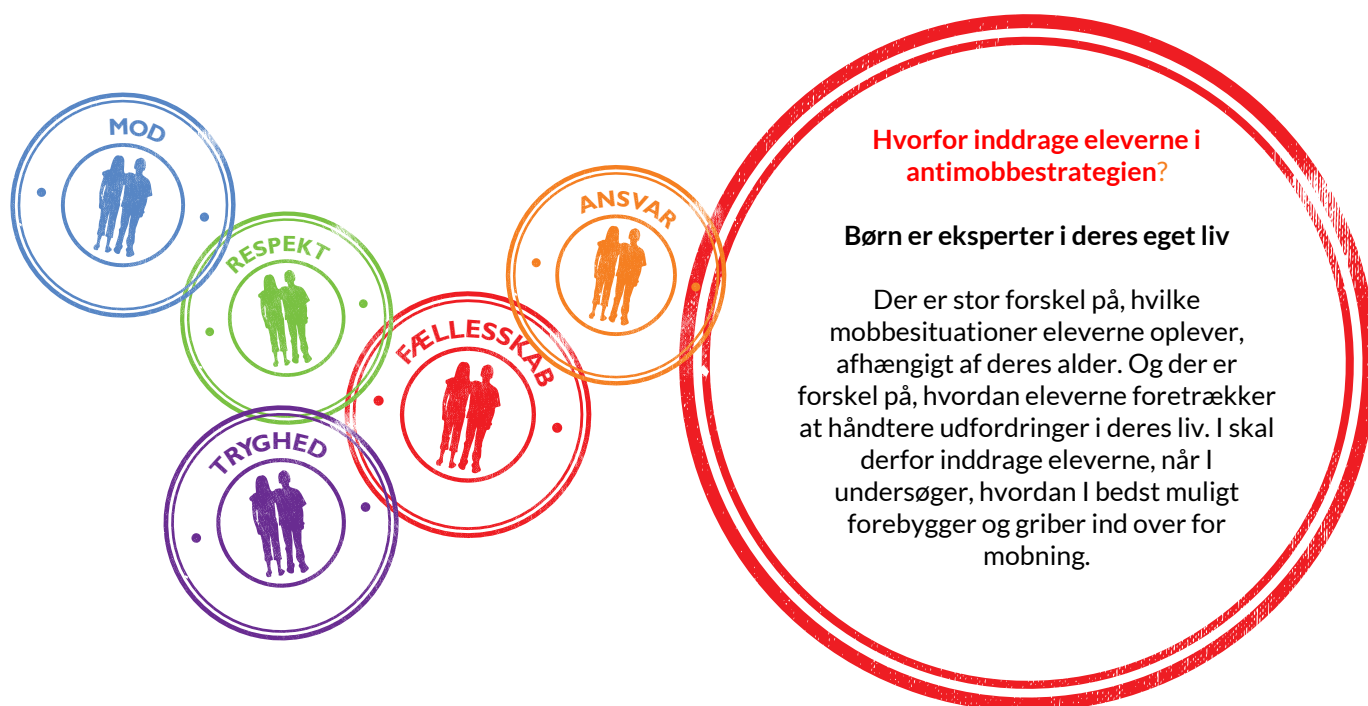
MOD

RESPEKT

TRYGHED

FÆLLESSKAB

ANSVAR

Hvorfor inddrage eleverne i antimobbestrategien?

Børn er eksperter i deres eget liv

Der er stor forskel på, hvilke mobbesituationer eleverne oplever, afhængigt af deres alder. Og der er forskel på, hvordan eleverne foretrækker at håndtere udfordringer i deres liv. I skal derfor inddrage eleverne, når I undersøger, hvordan I bedst muligt forebygger og griber ind over for mobning.